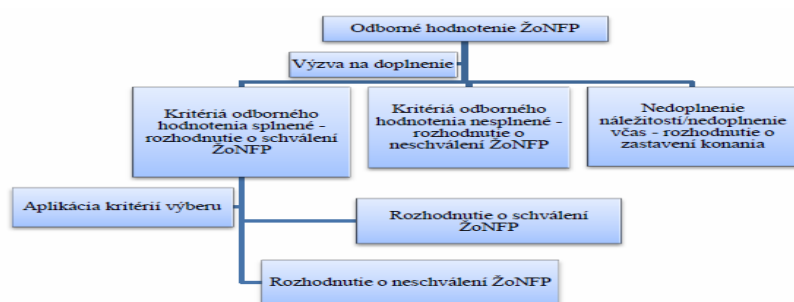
Odborné hodnotenie ŽoNFP

Výzva na doplnenie

Kritériá odborného hodnotenia splnené - rozhodnutie o schválení ŽoNFP

Kritériá odborného hodnotenia nesplnené - rozhodnutie o neschválení ŽoNFP

Nedoplnenie náležitostí/nedoplnenie včas - rozhodnutie o zastavení konania

Aplikácia kritérií výberu

Rozhodnutie o schválení ŽoNFP

Rozhodnutie o neschválení ŽoNFP